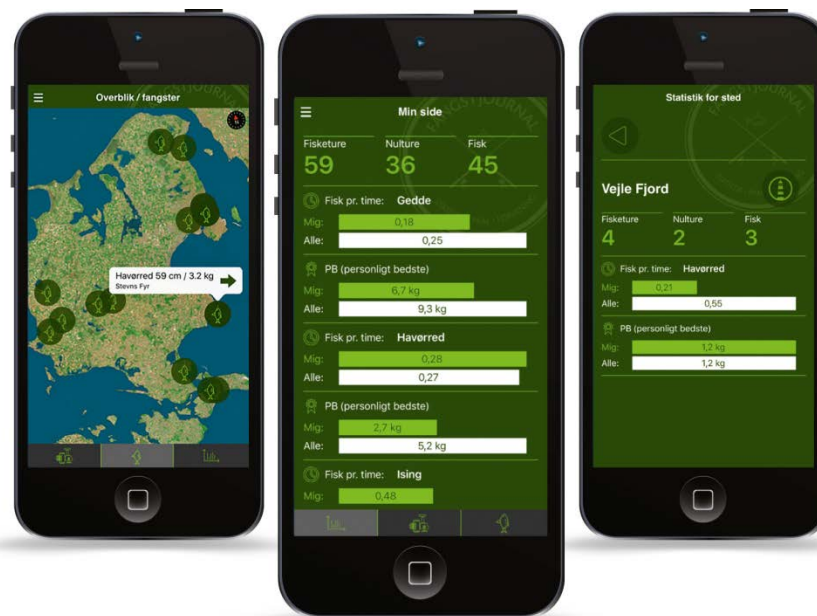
Overblik / fangster

Havørred 59 cm / 3.2 kg
Stevns Fyr

Min side

Fisketure
59
Nulture
36
Fisk
45

Fisk pr. time: Gedde
Mig: 0,18
Alle: 0,25

PB (personligt bedste)
Mig: 6,7 kg
Alle: 9,3 kg

Fisk pr. time: Havørred
Mig: 0,28
Alle: 0,27

PB (personligt bedste)
Mig: 2,7 kg
Alle: 5,2 kg

Fisk pr. time: Ising
Mig: 0,48

Statistik for sted

Vejle Fjord

Fisketure
4
Nulture
2
Fisk
3

Fisk pr. time: Havørred
Mig: 0,21
Alle: 0,55

PB (personligt bedste)
Mig: 1,2 kg
Alle: 1,2 kg